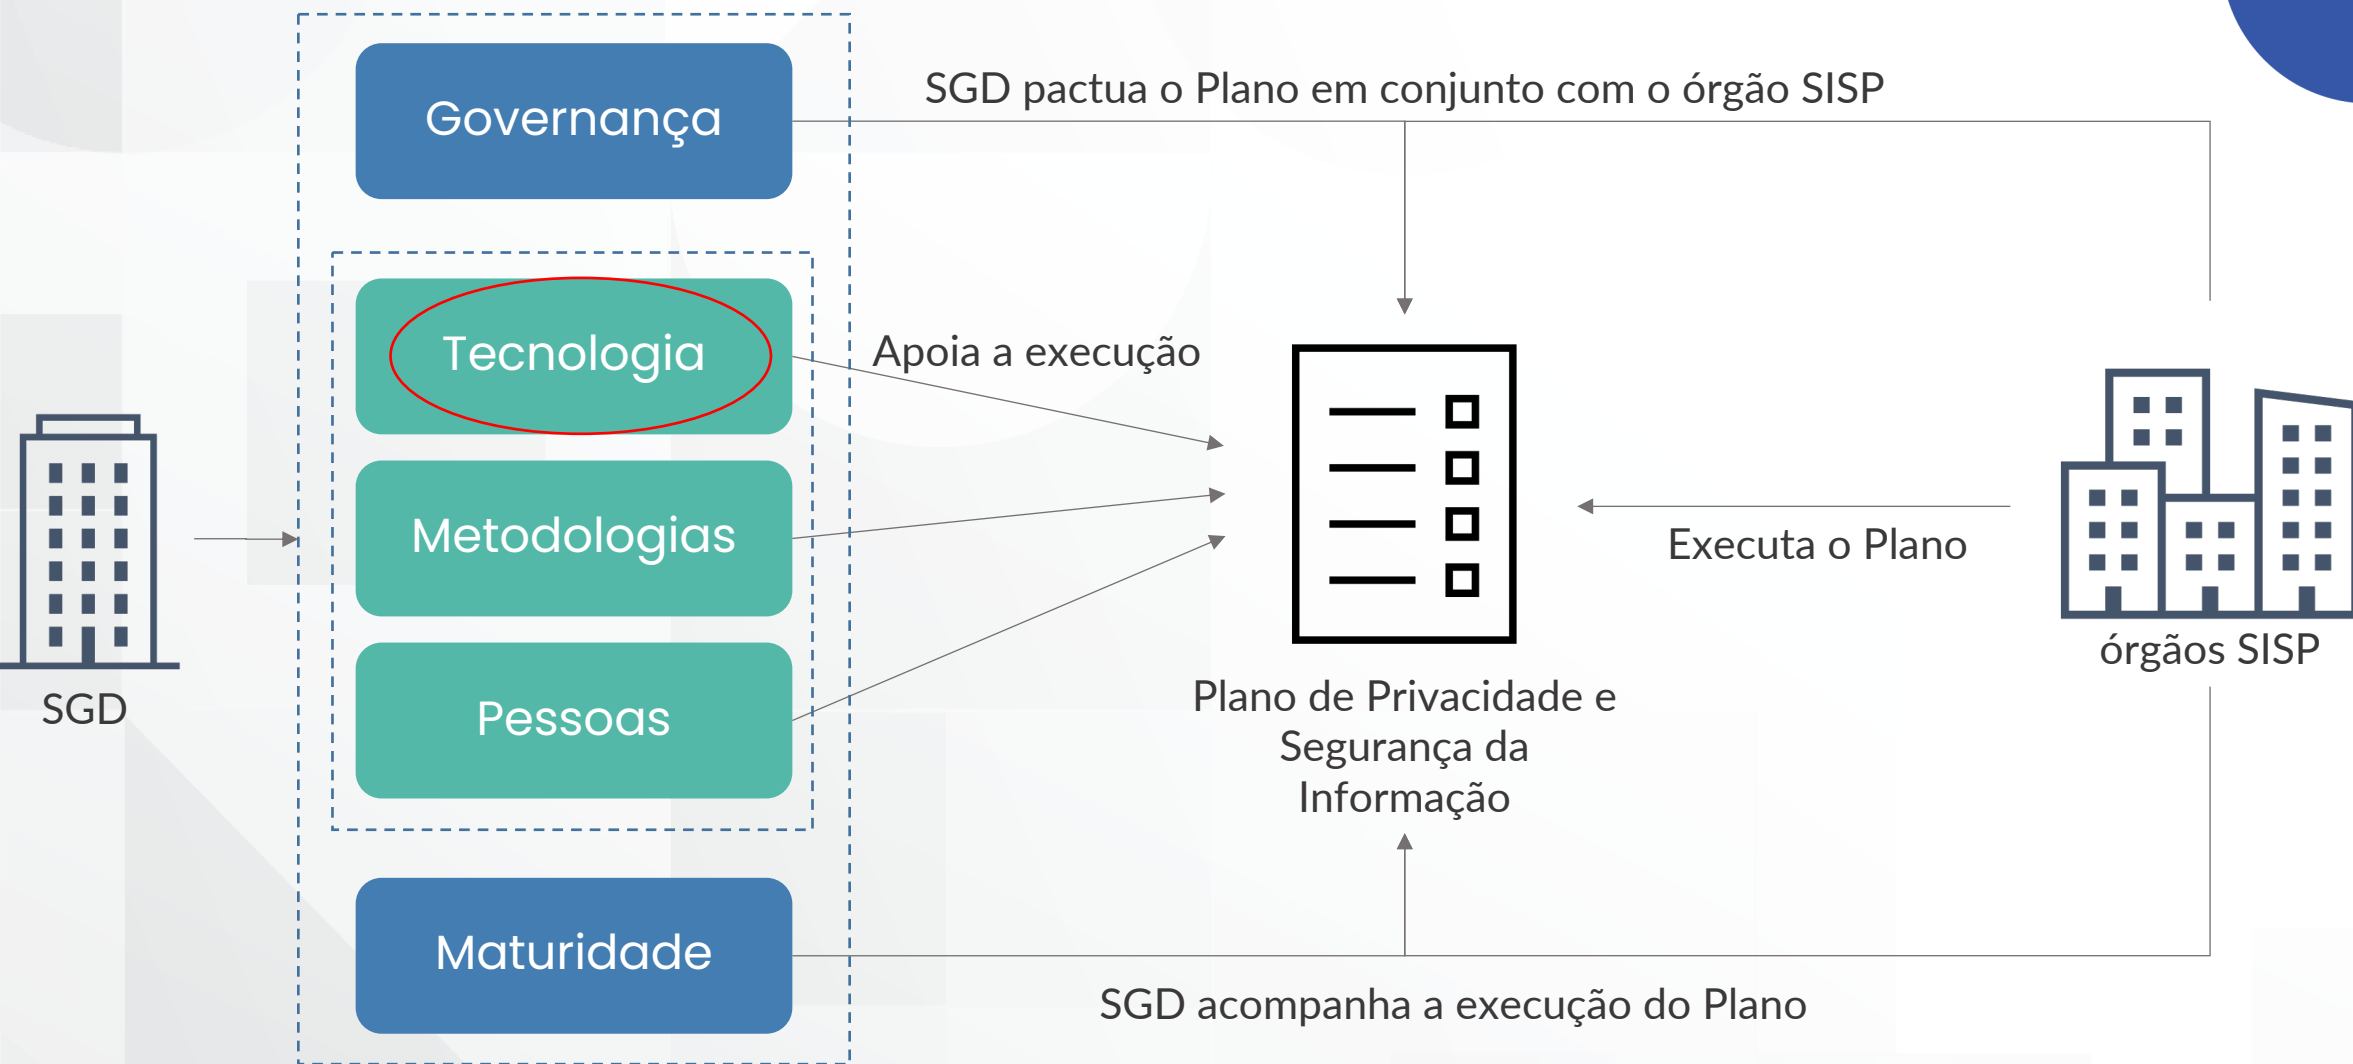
Governança

SGD pactua o Plano em conjunto com o órgão SISP

Tecnologia

Apoia a execução

Metodologias

Pessoas

SGD

Executa o Plano

órgãos SISP

Plano de Privacidade e Segurança da Informação

Maturidade

SGD acompanha a execução do Plano